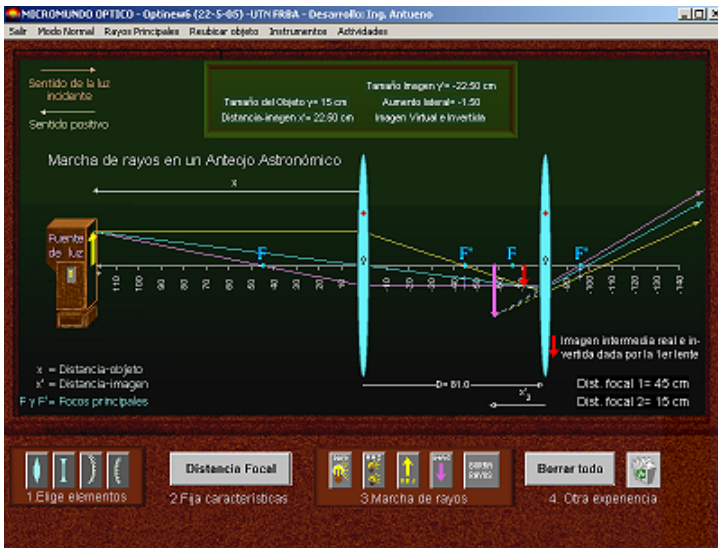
MICROMUNDO OPTICO - Optinew6 (22-5-05) - UTN FRBA - Desarrollo: Ing. Antueno

Salir Modo Normal Rayos Principales Reubicar objeto Instrumentos Actividades

Sentido de la luz incidente

Sentido positivo

Tamaño Imagen y'= -22.50 cm
Tamaño del Objeto y= 15 cm
Aumento lateral= -1.50
Distancia-imagen x'= 22.50 cm
Imagen Virtual e Invertida

Marcha de rayos en un Anteojo Astronómico

x

Fuente de luz

F F' F F'

110 100 90 80 70 60 50 40 30 20 10 10 20 30 40 50 60 70 80 90 100 110 120 130 140

Imagen intermedia real e invertida dada por la 1er lente

x = Distancia-objeto
x' = Distancia-imagen
F y F' = Focos principales

D= 61.0

$x'_2$

Dist. focal 1= 45 cm
Dist. focal 2= 15 cm

1.Elige elementos

Distancia Focal

2.Fija características

3.Marcha de rayos

Borrar todo

4. Otra experiencia